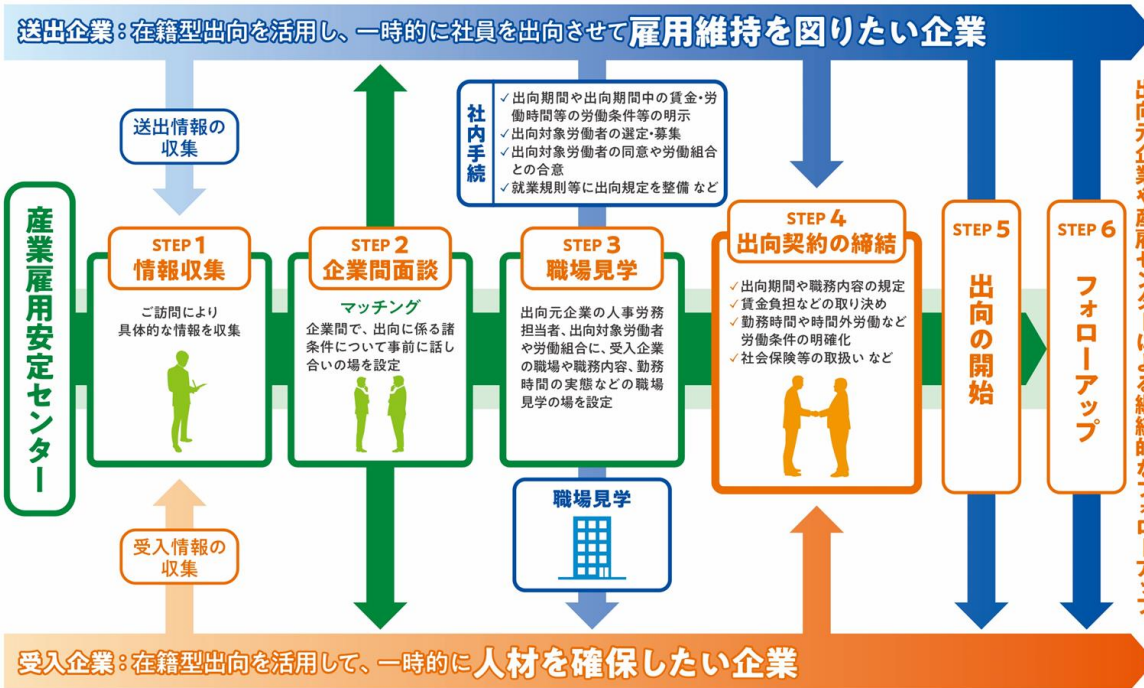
送出企業：在籍型出向を活用し、一時的に社員を出向させて雇用維持を図りたい企業

送出情報の収集

社内手続
✓出向期間や出向期間中の賃金・労働時間等の労働条件等の明示
✓出向対象労働者の選定・募集
✓出向対象労働者の同意や労働組合との合意
✓就業規則等に出向規定を整備 など

産業雇用安定センター

STEP 1
情報収集
ご訪問により具体的な情報を収集

STEP 2
企業間面談
マッチング
企業間で、出向に係る諸条件について事前に話し合いの場を設定

STEP 3
職場見学
出向元企業の人事労務担当者、出向対象労働者や労働組合に、受入企業の職場や職務内容、勤務時間の実態などの職場見学の場を設定

職場見学

STEP 4
出向契約の締結
✓出向期間や職務内容の規定
✓賃金負担などの取り決め
✓勤務時間や時間外労働など労働条件の明確化
✓社会保険等の取扱い など

STEP 5
出向の開始

STEP 6
フォローアップ

出向元企業や産雇センター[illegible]

受入情報の収集

受入企業：在籍型出向を活用して、一時的に人材を確保したい企業